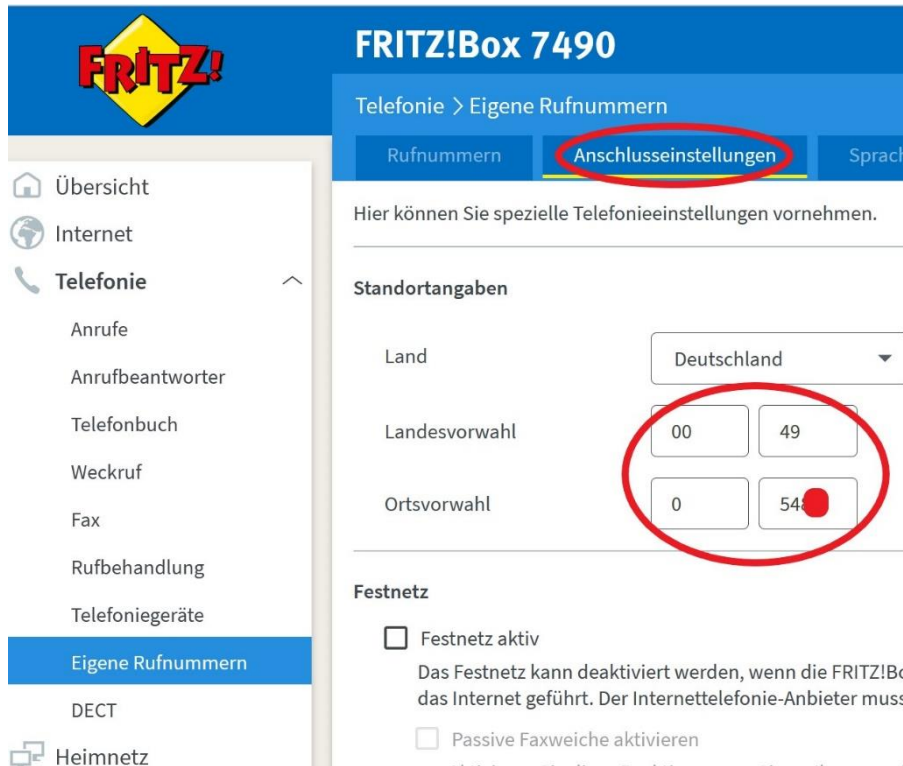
FRITZ!

FRITZ!Box 7490

Telefonie > Eigene Rufnummern

Rufnummern

Anschlusseinstellungen

Sprach

Übersicht

Internet

Telefonie

Anrufe

Anrufbeantworter

Telefonbuch

Weckruf

Fax

Rufbehandlung

Telefoniegeräte

Eigene Rufnummern

DECT

Heimnetz

Hier können Sie spezielle Telefonieeinstellungen vornehmen.

Standortangaben

Land

Deutschland

Landesvorwahl

00

49

Ortsvorwahl

0

54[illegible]

Festnetz

Festnetz aktiv

Das Festnetz kann deaktiviert werden, wenn die FRITZ!Bo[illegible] das Internet geführt. Der Internettelefonie-Anbieter mus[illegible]

Passive Faxweiche aktivieren